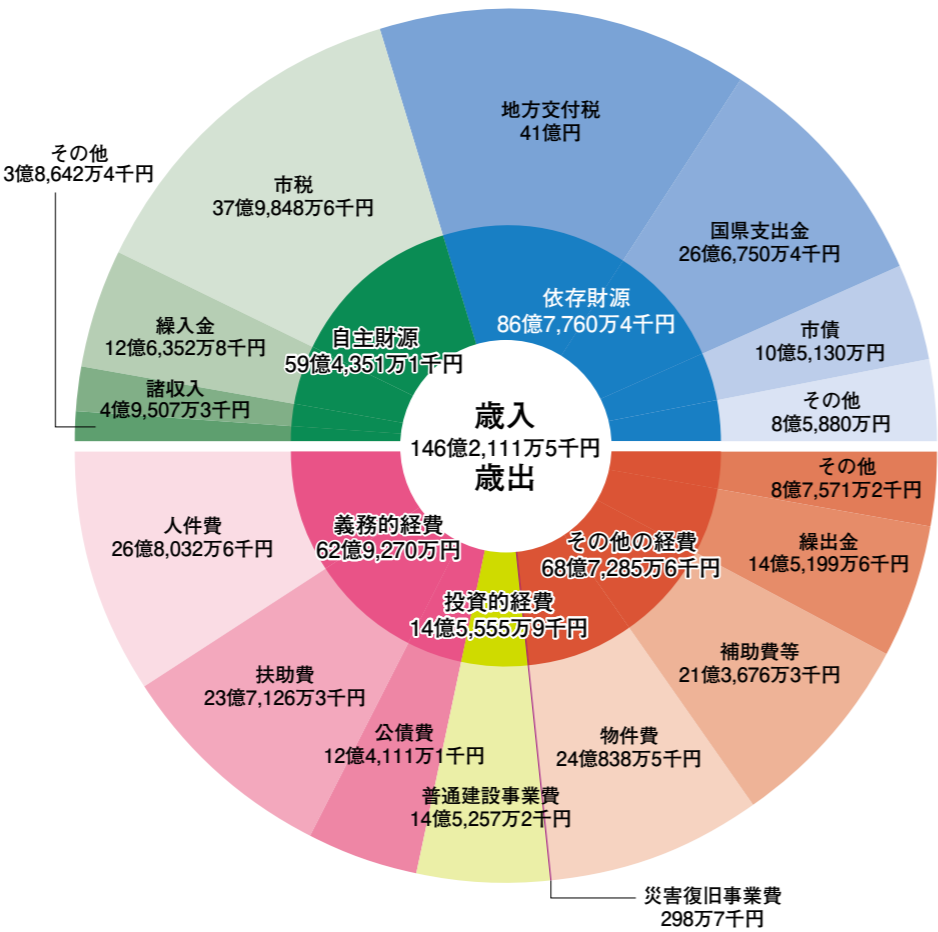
その他
3億8,642万4千円

市税
37億9,848万6千円

地方交付税
41億円

国県支出金
26億6,750万4千円

繰入金
12億6,352万8千円

自主財源
59億4,351万1千円

依存財源
86億7,760万4千円

市債
10億5,130万円

諸収入
4億9,507万3千円

その他
8億5,880万円

歳入
146億2,111万5千円
歳出

その他
8億7,571万2千円

人件費
26億8,032万6千円

義務的経費
62億9,270万円

その他の経費
68億7,285万6千円

繰出金
14億5,199万6千円

投資的経費
14億5,555万9千円

補助費等
21億3,676万3千円

扶助費
23億7,126万3千円

公債費
12億4,111万1千円

物件費
24億838万5千円

普通建設事業費
14億5,257万2千円

災害復旧事業費
298万7千円